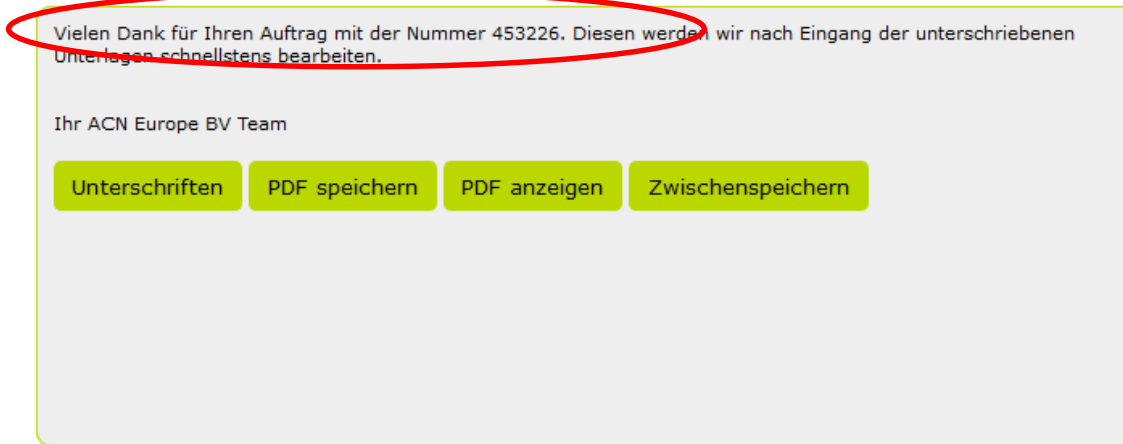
Vielen Dank für Ihren Auftrag mit der Nummer 453226. Diesen werden wir nach Eingang der unterschriebenen Unterlagen schnellstens bearbeiten.

Ihr ACN Europe BV Team

Unterschriften

PDF speichern

PDF anzeigen

Zwischenspeichern